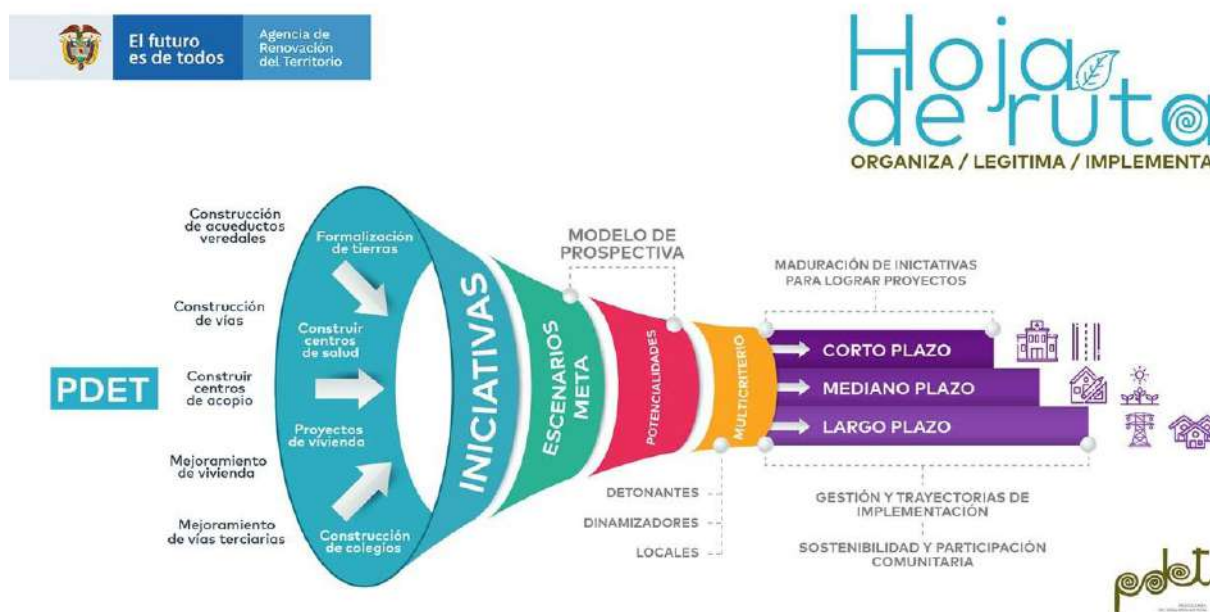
El futuro es de todos

Agencia de Renovación del Territorio

Hoja de ruta

ORGANIZA / LEGITIMA / IMPLEMENTA

PDET

Construcción de acueductos veredales

Construcción de vías

Construir centros de acopio

Mejoramiento de vivienda

Mejoramiento de vías terciarias

Formalización de tierras

Construir centros de salud

Proyectos de vivienda

Construcción de colegios

INICIATIVAS

ESCENARIOS META

MODELO DE PROSPECTIVA

POTENCIALIDADES

MULTICRITERIO

MADURACIÓN DE INICTATIVAS PARA LOGRAR PROYECTOS

CORTO PLAZO

MEDIANO PLAZO

LARGO PLAZO

DETONANTES

DINAMIZADORES

LOCALES

GESTIÓN Y TRAYECTORIAS DE IMPLEMENTACIÓN

SOSTENIBILIDAD Y PARTICIPACIÓN COMUNITARIA

pdet